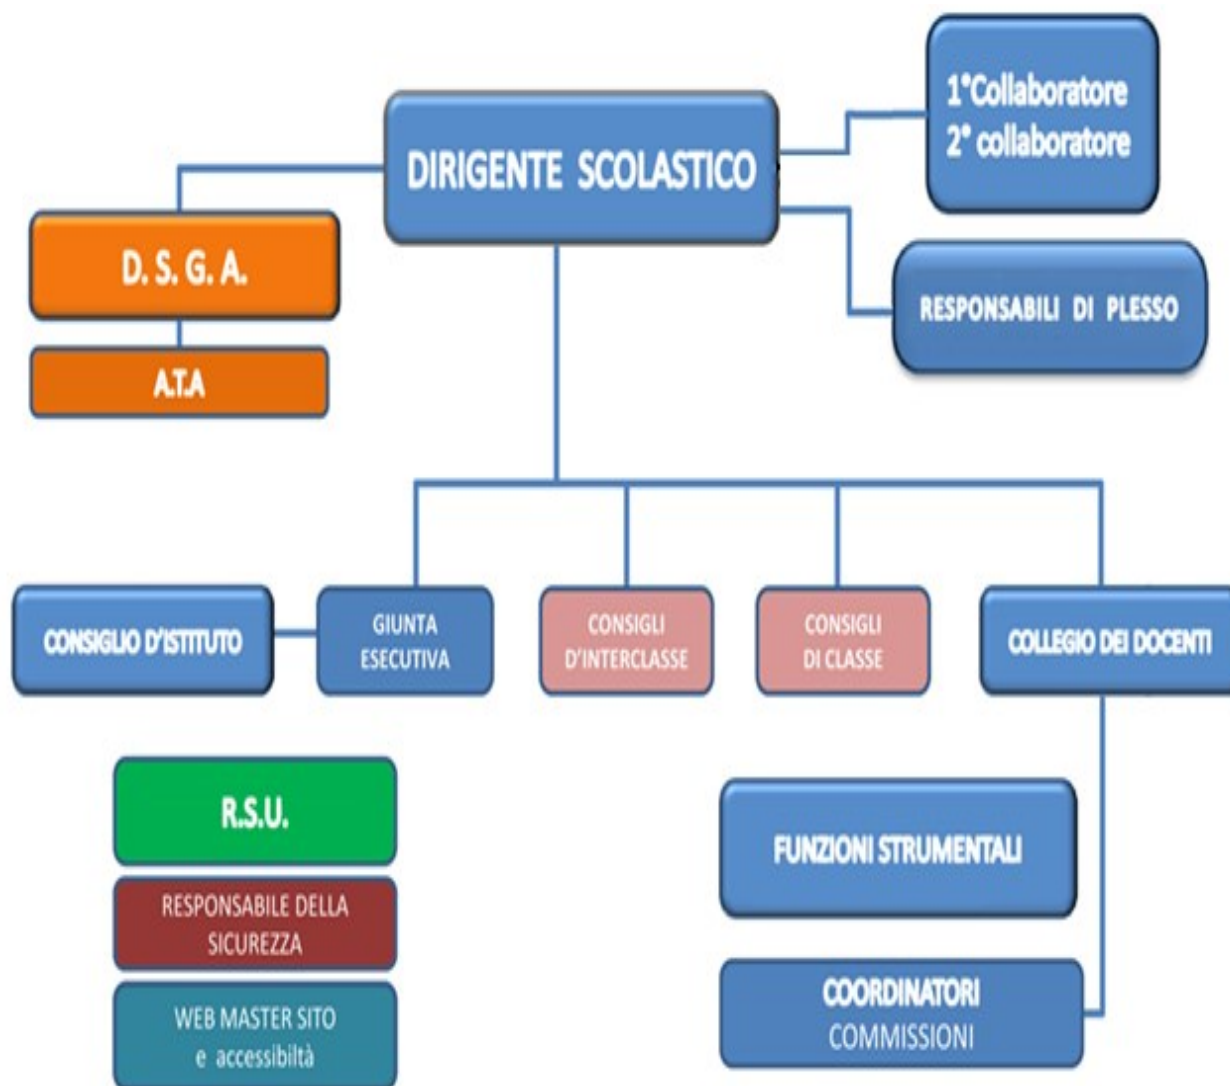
DIRIGENTE SCOLASTICO

1°Collaboratore
2° collaboratore

D. S. G. A.

A.T.A

RESPONSABILI DI PLESSO

CONSIGLIO D'ISTITUTO

GIUNTA ESECUTIVA

CONSIGLI D'INTERCLASSE

CONSIGLI DI CLASSE

COLLEGIO DEI DOCENTI

R.S.U.

RESPONSABILE DELLA SICUREZZA

WEB MASTER SITO e accessibiltà

FUNZIONI STRUMENTALI

COORDINATORI COMMISSIONI